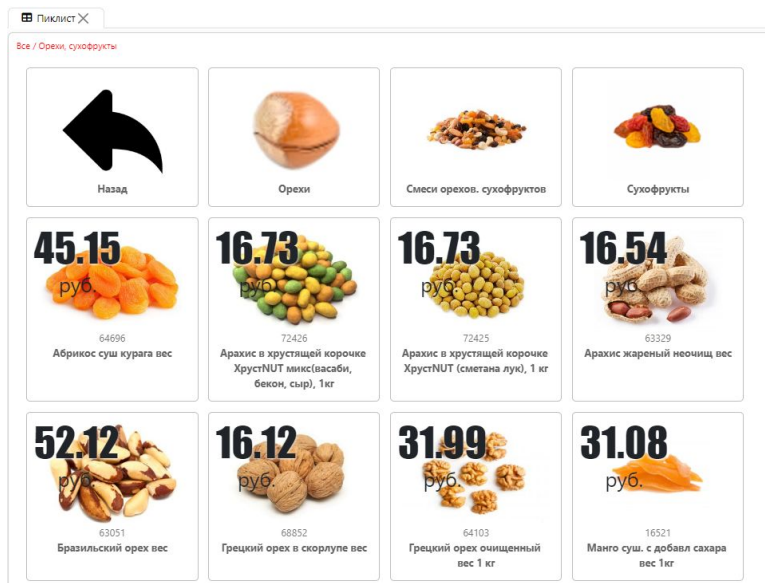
Пиклист

Все / Орехи, сухофрукты

Назад

Орехи

Смеси орехов. сухофруктов

Сухофрукты

45.15 руб.
64696
Абрикос суш курага вес

16.73 руб.
72426
Арахис в хрустящей корочке ХрустNUT микс(васаби, бекон, сыр), 1кг

16.73 руб.
72425
Арахис в хрустящей корочке ХрустNUT (сметана лук), 1 кг

16.54 руб.
63329
Арахис жареный неочищ вес

52.12 руб.
63051
Бразильский орех вес

16.12 руб.
68852
Грецкий орех в скорлупе вес

31.99 руб.
64103
Грецкий орех очищенный вес 1 кг

31.08 руб.
16521
Манго суш. с добавл сахара вес 1кг